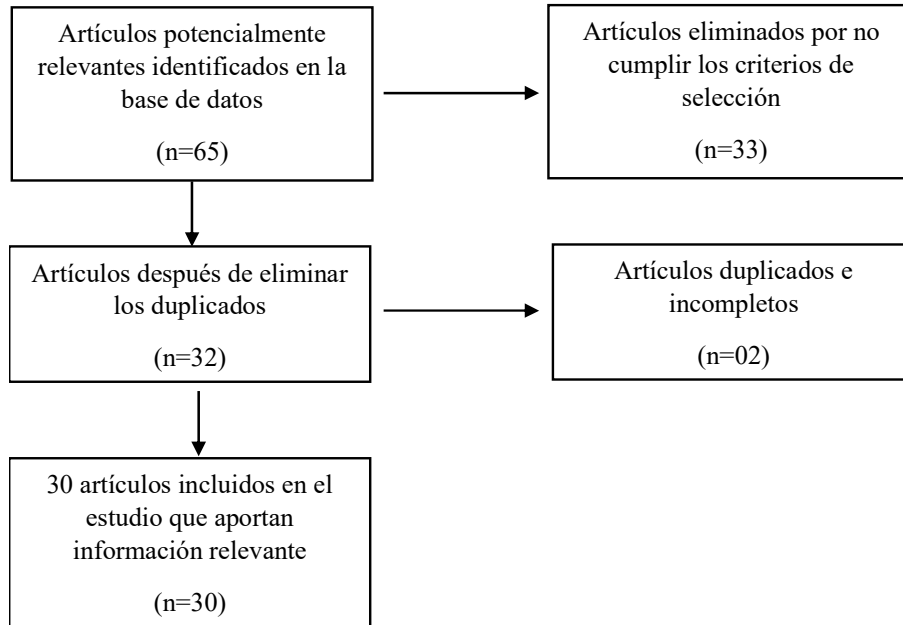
Artículos potencialmente relevantes identificados en la base de datos

(n=65)

Artículos eliminados por no cumplir los criterios de selección

(n=33)

Artículos después de eliminar los duplicados

(n=32)

Artículos duplicados e incompletos

(n=02)

30 artículos incluidos en el estudio que aportan información relevante

(n=30)